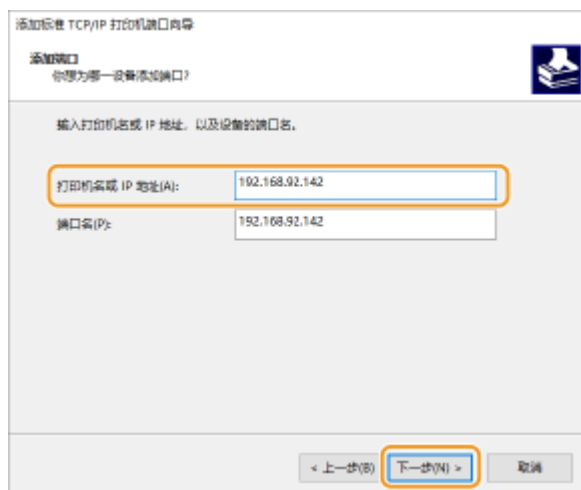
添加标准 TCP/IP 打印机端口向导

添加端口
你想为哪一设备添加端口?

输入打印机名或 IP 地址，以及设备的端口名。

打印机名或 IP 地址(A): 192.168.92.142

端口名(P): 192.168.92.142

< 上一步(B) 下一步(N) > 取消